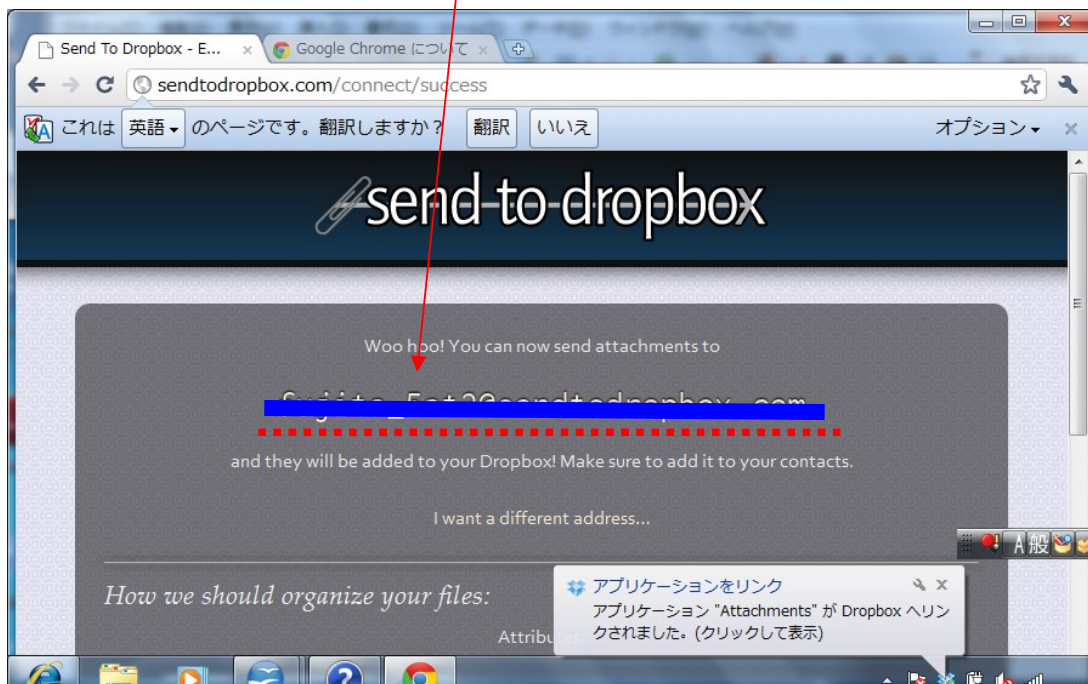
Send To Dropbox - E... ×
Google Chrome について ×

sendtodropbox.com/connect/success

これは 英語 のページです。翻訳しますか？ 翻訳 いいえ オプション ×

send-to-dropbox

Woo hoo! You can now send attachments to

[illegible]

and they will be added to your Dropbox! Make sure to add it to your contacts.

I want a different address...

How we should organize your files:

Attributes

A 般

アプリケーションをリンク
アプリケーション "Attachments" が Dropbox へリンクされました。(クリックして表示)